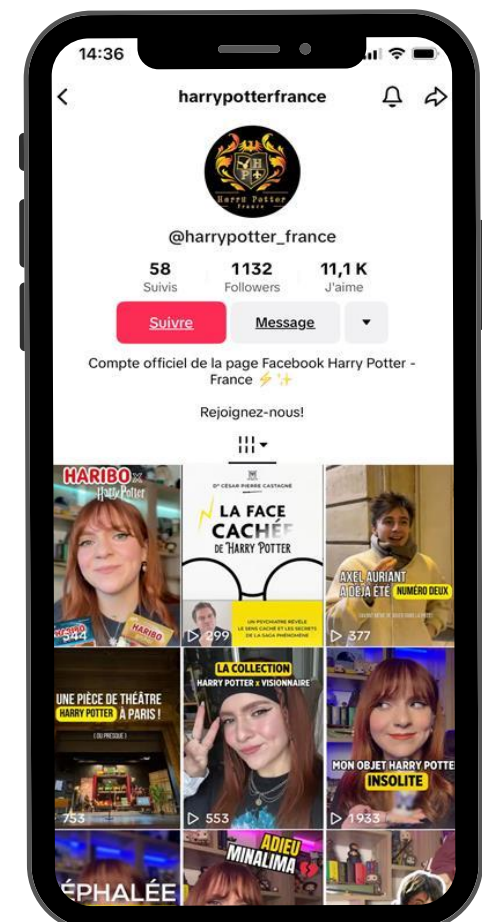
14:36

harrypotterfrance

H P
Harry Potter
France

@harrypotter_france

58
Suivis

1132
Followers

11,1 K
J'aime

Suivre

Message

Compte officiel de la page Facebook Harry Potter - France ⚡✨

Rejoignez-nous!

HARIBO Harry Potter
HARIBO
HARIBO
344

Dr CÉSAR PIERRE CASTAGNÉ
LA FACE CACHÉE DE HARRY POTTER
UN PSYCHIATRE RÉVÈLE LE SENS CACHÉ ET LES SECRETS DE LA SAGA PHÉNOMÈNE
299

AXEL AURIANT A DÉJÀ ÉTÉ NUMÉRO DEUX
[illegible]
377

UNE PIÈCE DE THÉATRE HARRY POTTER A PARIS !
(OU PRESQUE)
753

LA COLLECTION
HARRY POTTER x VISIONNAIRE
553

MON OBJET HARRY POTTE
INSOLITE
1933

ÉPHALÉE

ADIEU
MINALIMA